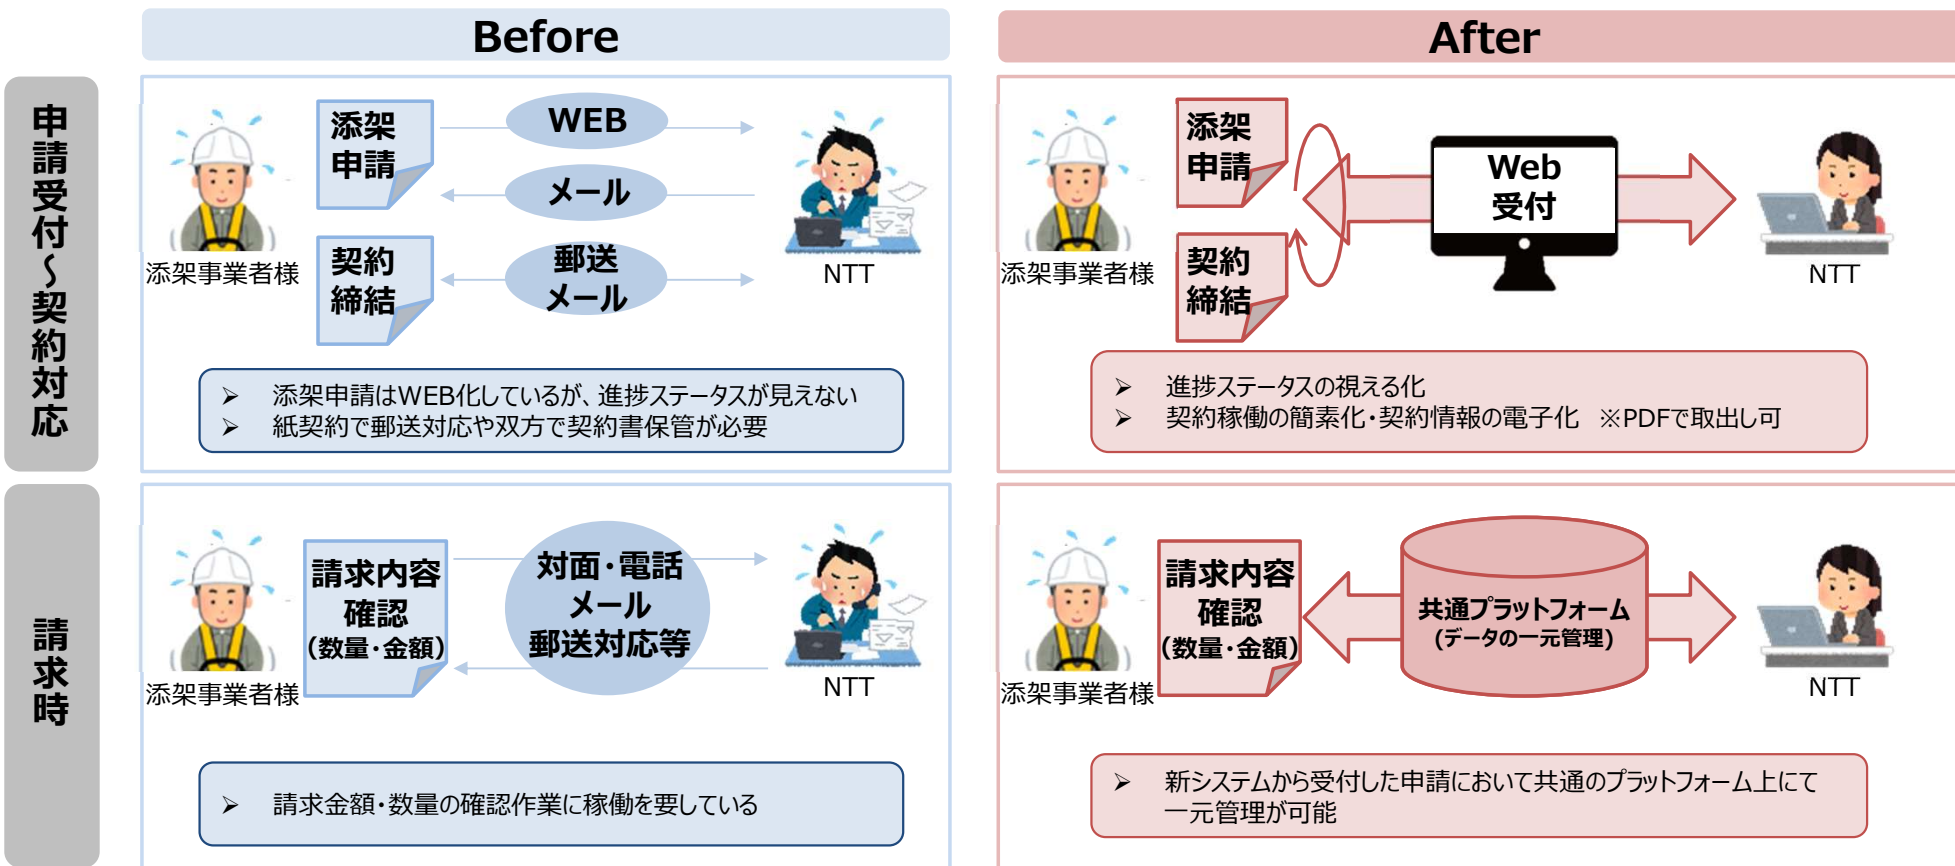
Before

After

申請受付〜契約対応

添架事業者様

添架申請

WEB

メール

契約締結

郵送メール

NTT

➢ 添架申請はWEB化しているが、進捗ステータスが見えない
➢ 紙契約で郵送対応や双方で契約書保管が必要

添架事業者様

添架申請

契約締結

Web受付

NTT

➢ 進捗ステータスの視える化
➢ 契約稼働の簡素化・契約情報の電子化 ※PDFで取出し可

請求時

添架事業者様

請求内容確認（数量・金額）

対面・電話メール郵送対応等

NTT

➢ 請求金額・数量の確認作業に稼働を要している

添架事業者様

請求内容確認（数量・金額）

共通プラットフォーム（データの一元管理）

NTT

➢ 新システムから受付した申請において共通のプラットフォーム上にて一元管理が可能